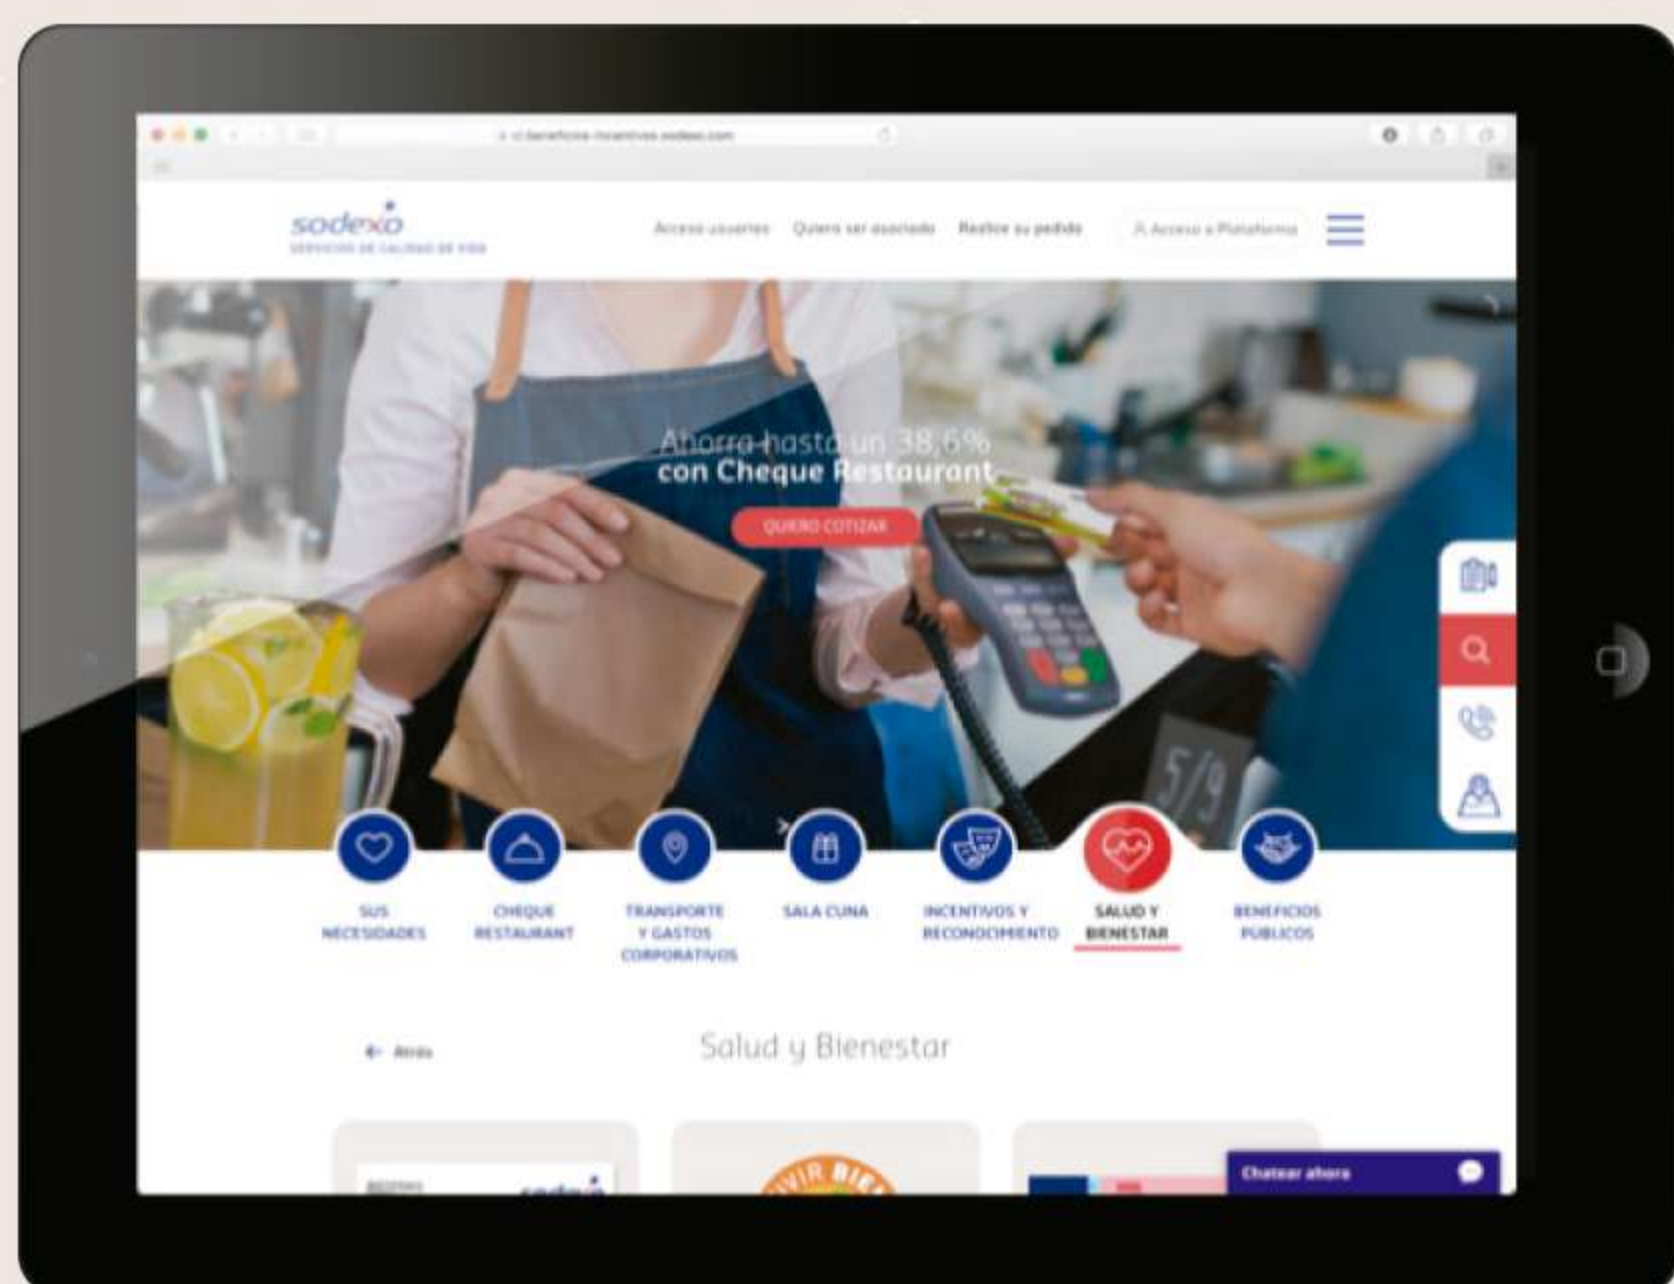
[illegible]

sodexo
SERVICIOS DE CALIDAD DE VIDA

Acceso usuarios Quiero ser asociado Realice su pedido Acceso a Plataforma

Ahorra hasta un 38,6%
con Cheque Restaurant

QUIERO COTIZAR

SUS NECESIDADES

CHEQUE RESTAURANT

TRANSPORTE Y GASTOS CORPORATIVOS

SALA CUNA

INCENTIVOS Y RECONOCIMIENTO

SALUD Y BIENESTAR

BENEFICIOS PÚBLICOS

← Atrás

Salud y Bienestar

Chatear ahora